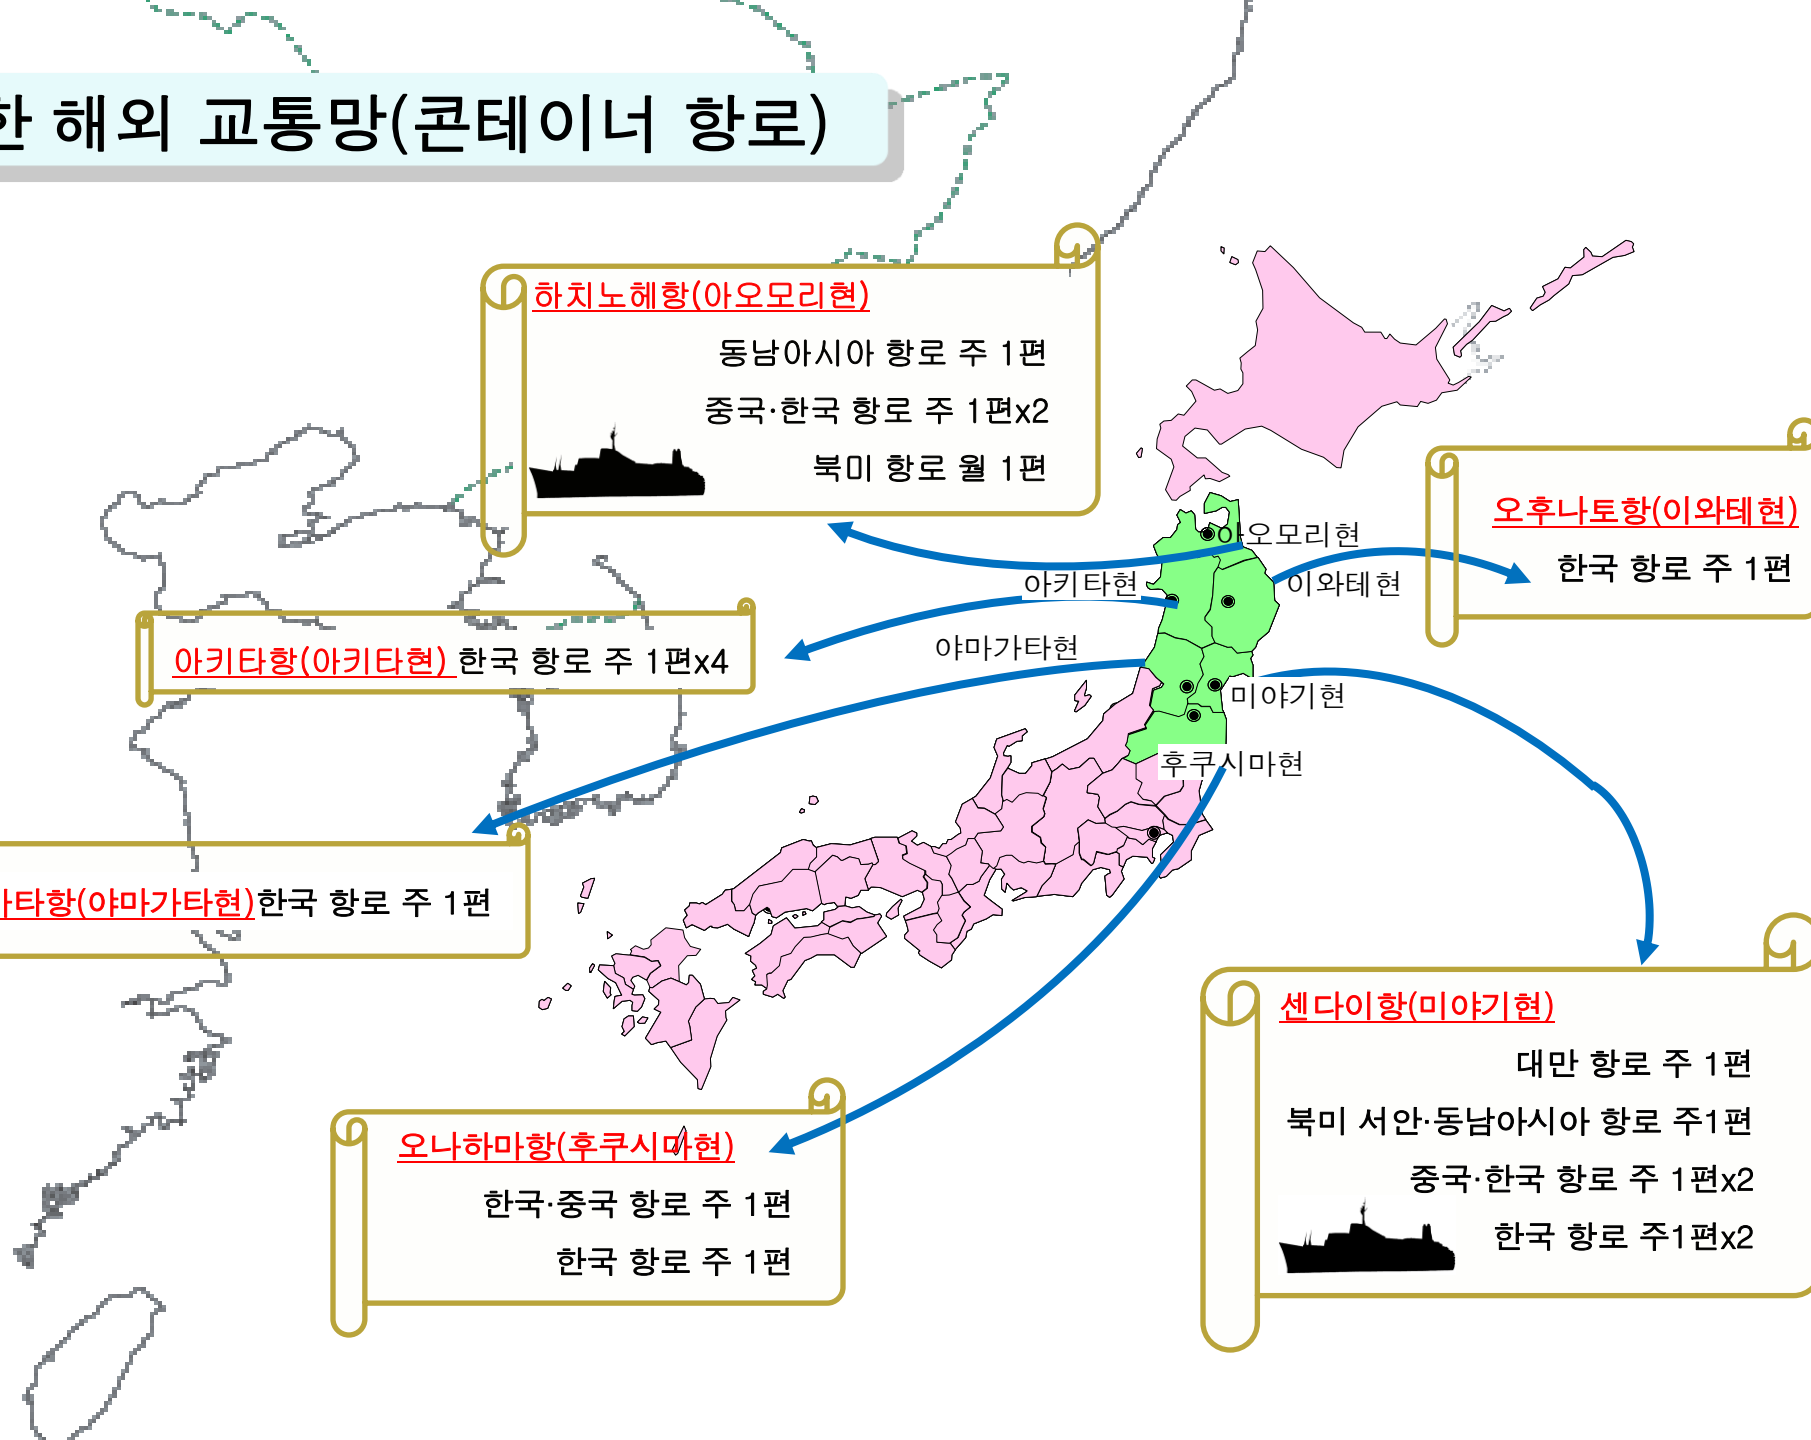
한 해외 교통망(콘테이너 항로)

하치노헤항(아오모리현)
동남아시아 항로 주 1편
중국·한국 항로 주 1편x2
북미 항로 월 1편

오후나토항(이와테현)
한국 항로 주 1편

아오모리현
아키타현
이와테현
야마가타현
미야기현
후쿠시마현

아키타항(아키타현) 한국 항로 주 1편x4

타항(야마가타현)한국 항로 주 1편

센다이항(미야기현)
대만 항로 주 1편
북미 서안·동남아시아 항로 주1편
중국·한국 항로 주 1편x2
한국 항로 주1편x2

오나하마항(후쿠시마현)
한국·중국 항로 주 1편
한국 항로 주 1편